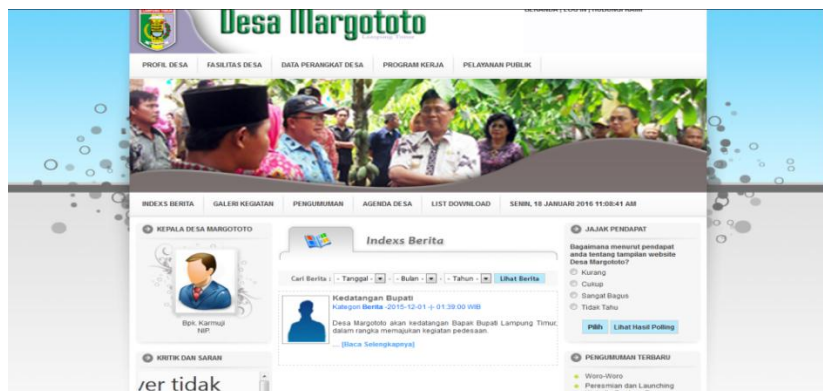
Desa Margototo

BERANDA | LOGIN | HUBUNGI KAMI

PROFIL DESA | FASILITAS DESA | DATA PERANGKAT DESA | PROGRAM KERJA | PELAYANAN PUBLIK

INDEXS BERITA | GALERI KEGIATAN | PENGUMUMAN | AGENDA DESA | LIST DOWNLOAD | SENIN, 18 JANUARI 2016 11:08:41 AM

KEPALA DESA MARGOTOTO

Bpk. Karmuji
NIP.

KRITIK DAN SARAN

ver tidak

Indexs Berita

Cari Berita : - Tanggal - - Bulan - - Tahun - Lihat Berita

Kedatangan Bupati
Kategori Berita -2015-12-01 -|- 01:39:00 WIB

Desa Margototo akan kedatangan Bapak Bupati Lampung Timur, dalam rangka meresmikan kegiatan pedesaan.

... [Baca Selengkapnya]

JAJAK PENDAPAT

Bagaimana menurut pendapat anda tentang tampilan website Desa Margototo?
Kurang
Cukup
Sangat Bagus
Tidak Tahu

Pilih | Lihat Hasil Polling

PENGUMUMAN TERBARU

Woro-Woro
Peresmian dan Launching